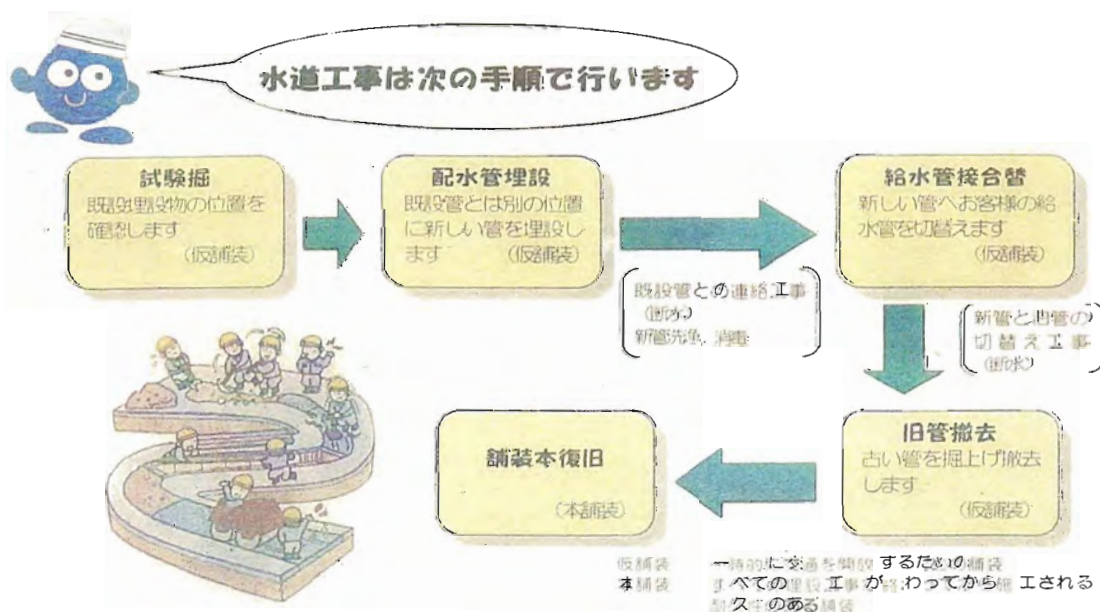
水道工事は次の手順で行います

試験掘
既設埋設物の位置を確認します
(仮舗装)

配水管埋設
既設管とは別の位置に新しい管を埋設します
(仮舗装)

既設管との連絡工事
(断水)
新管洗浄、消毒

給水管接合替
新しい管へお客様の給水管を切替えます
(仮舗装)

新管と旧管の切替え工事
(断水)

旧管撤去
古い管を掘上げ撤去します
(仮舗装)

舗装本復旧
(本舗装)

仮舗装　一時的に交通を開放するための舗装
本舗装　すべての埋設工事が終わってから施工される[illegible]久性のある舗装